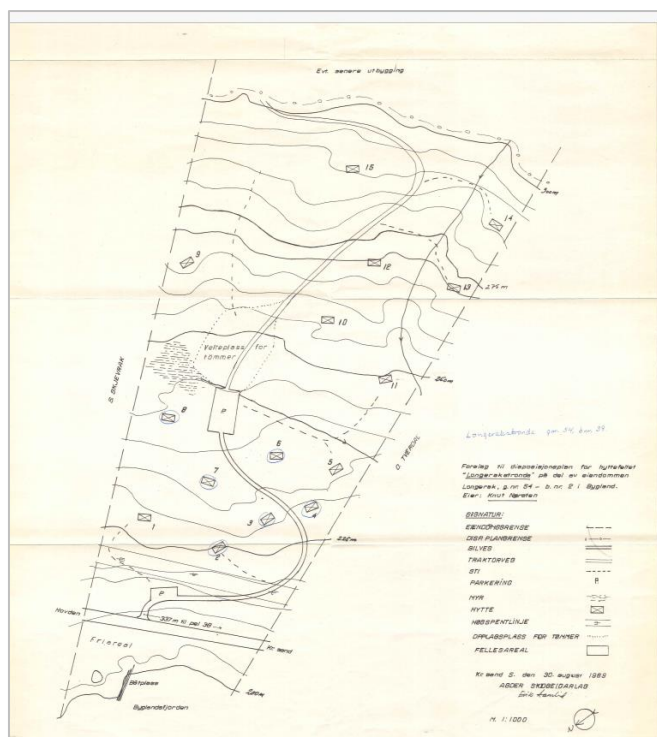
Evt. senere utbygging

15

14

9

12

13

275 m

10

Velteplass for tømmer

S. BRJEVRAK

11

240m

8

P

6

O. THERKIL

7

5

1

3

4

2

232m

Norden

337 m til pel 36

Friareal

Kr.sand

Båtplass

Byglandsfjorden

220m

Longerakstrondo gnr. 54 bnr. 24

Forslag til disposisjonsplan for hyttefeltet "Longerakstrande" på del av eiendommen Longerak, g.nr. 54 - b.nr. 2 i Bygland. Eier: Knut Nesheim

SIGNATUR:

EIENDOMSGRENSE

DISP. PLANGRENSE

BILVEG

TRAKTORVEG

STI

PARKERING

MYR

HYTTE

HØGSPENTLINJE

OPPLAGSPLASS FOR TØMMER

FELLESAREAL

Kr.sand S. den 30. august 1968
AGDER SKOGSELSKAB
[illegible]

M. 1:1000

N